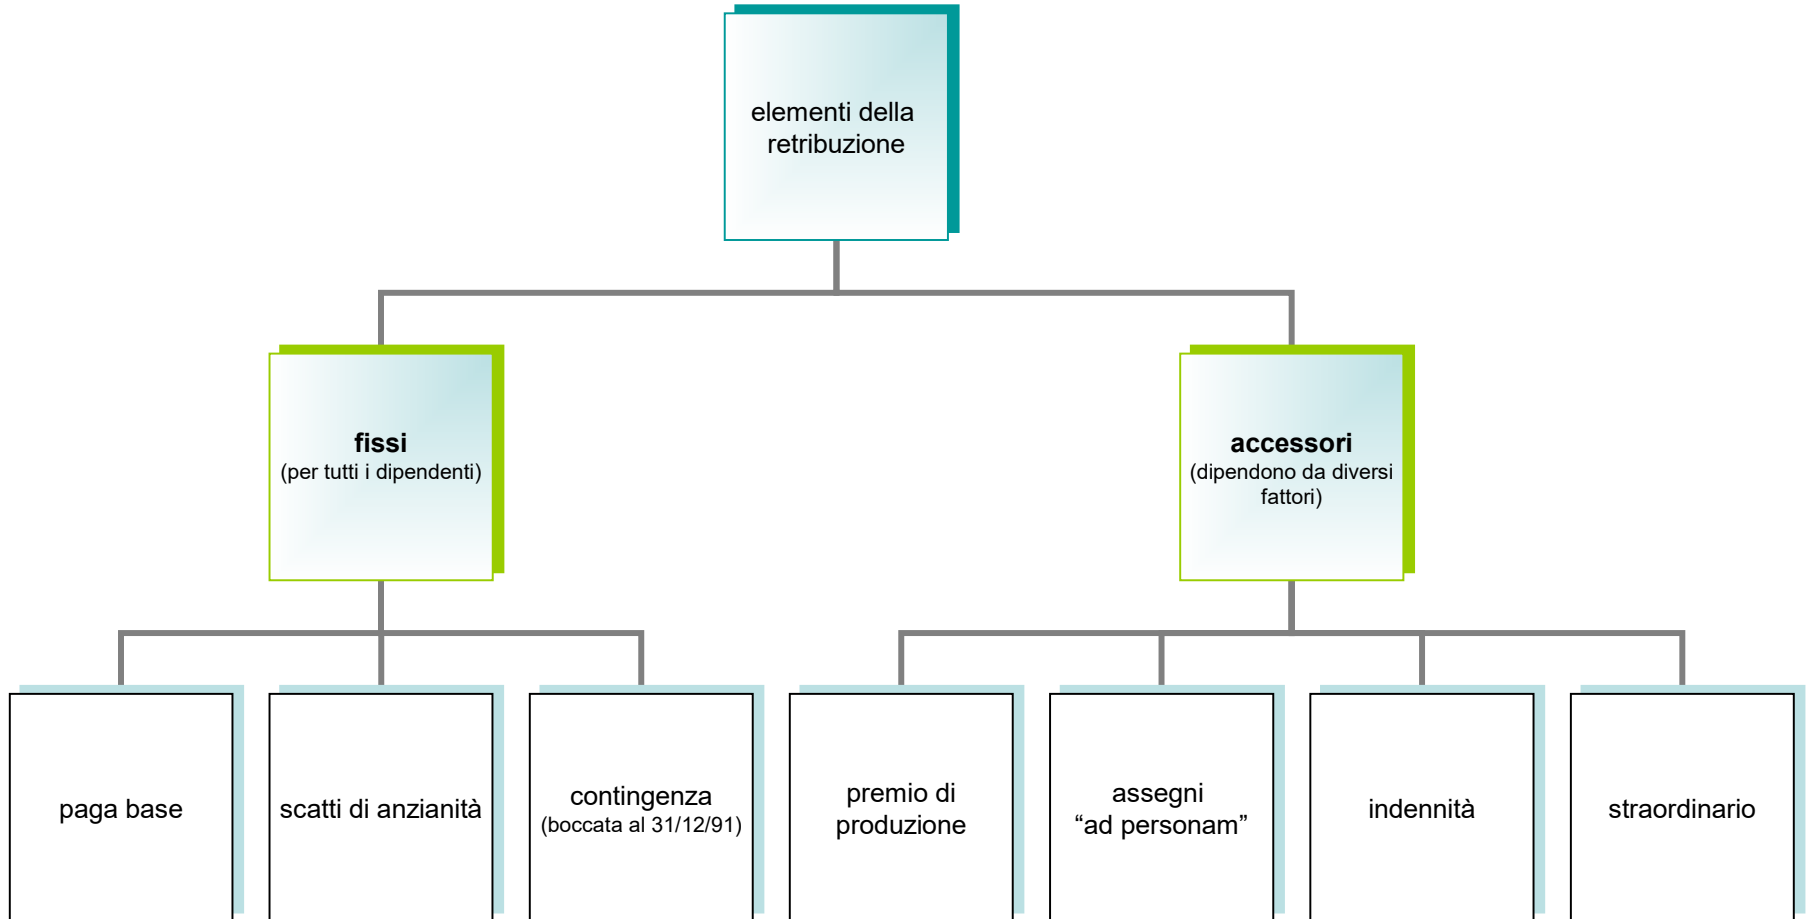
elementi della retribuzione

**fissi**
(per tutti i dipendenti)

**accessori**
(dipendono da diversi fattori)

paga base

scatti di anzianità

contingenza
(boccata al 31/12/91)

premio di produzione

assegni "ad personam"

indennità

straordinario